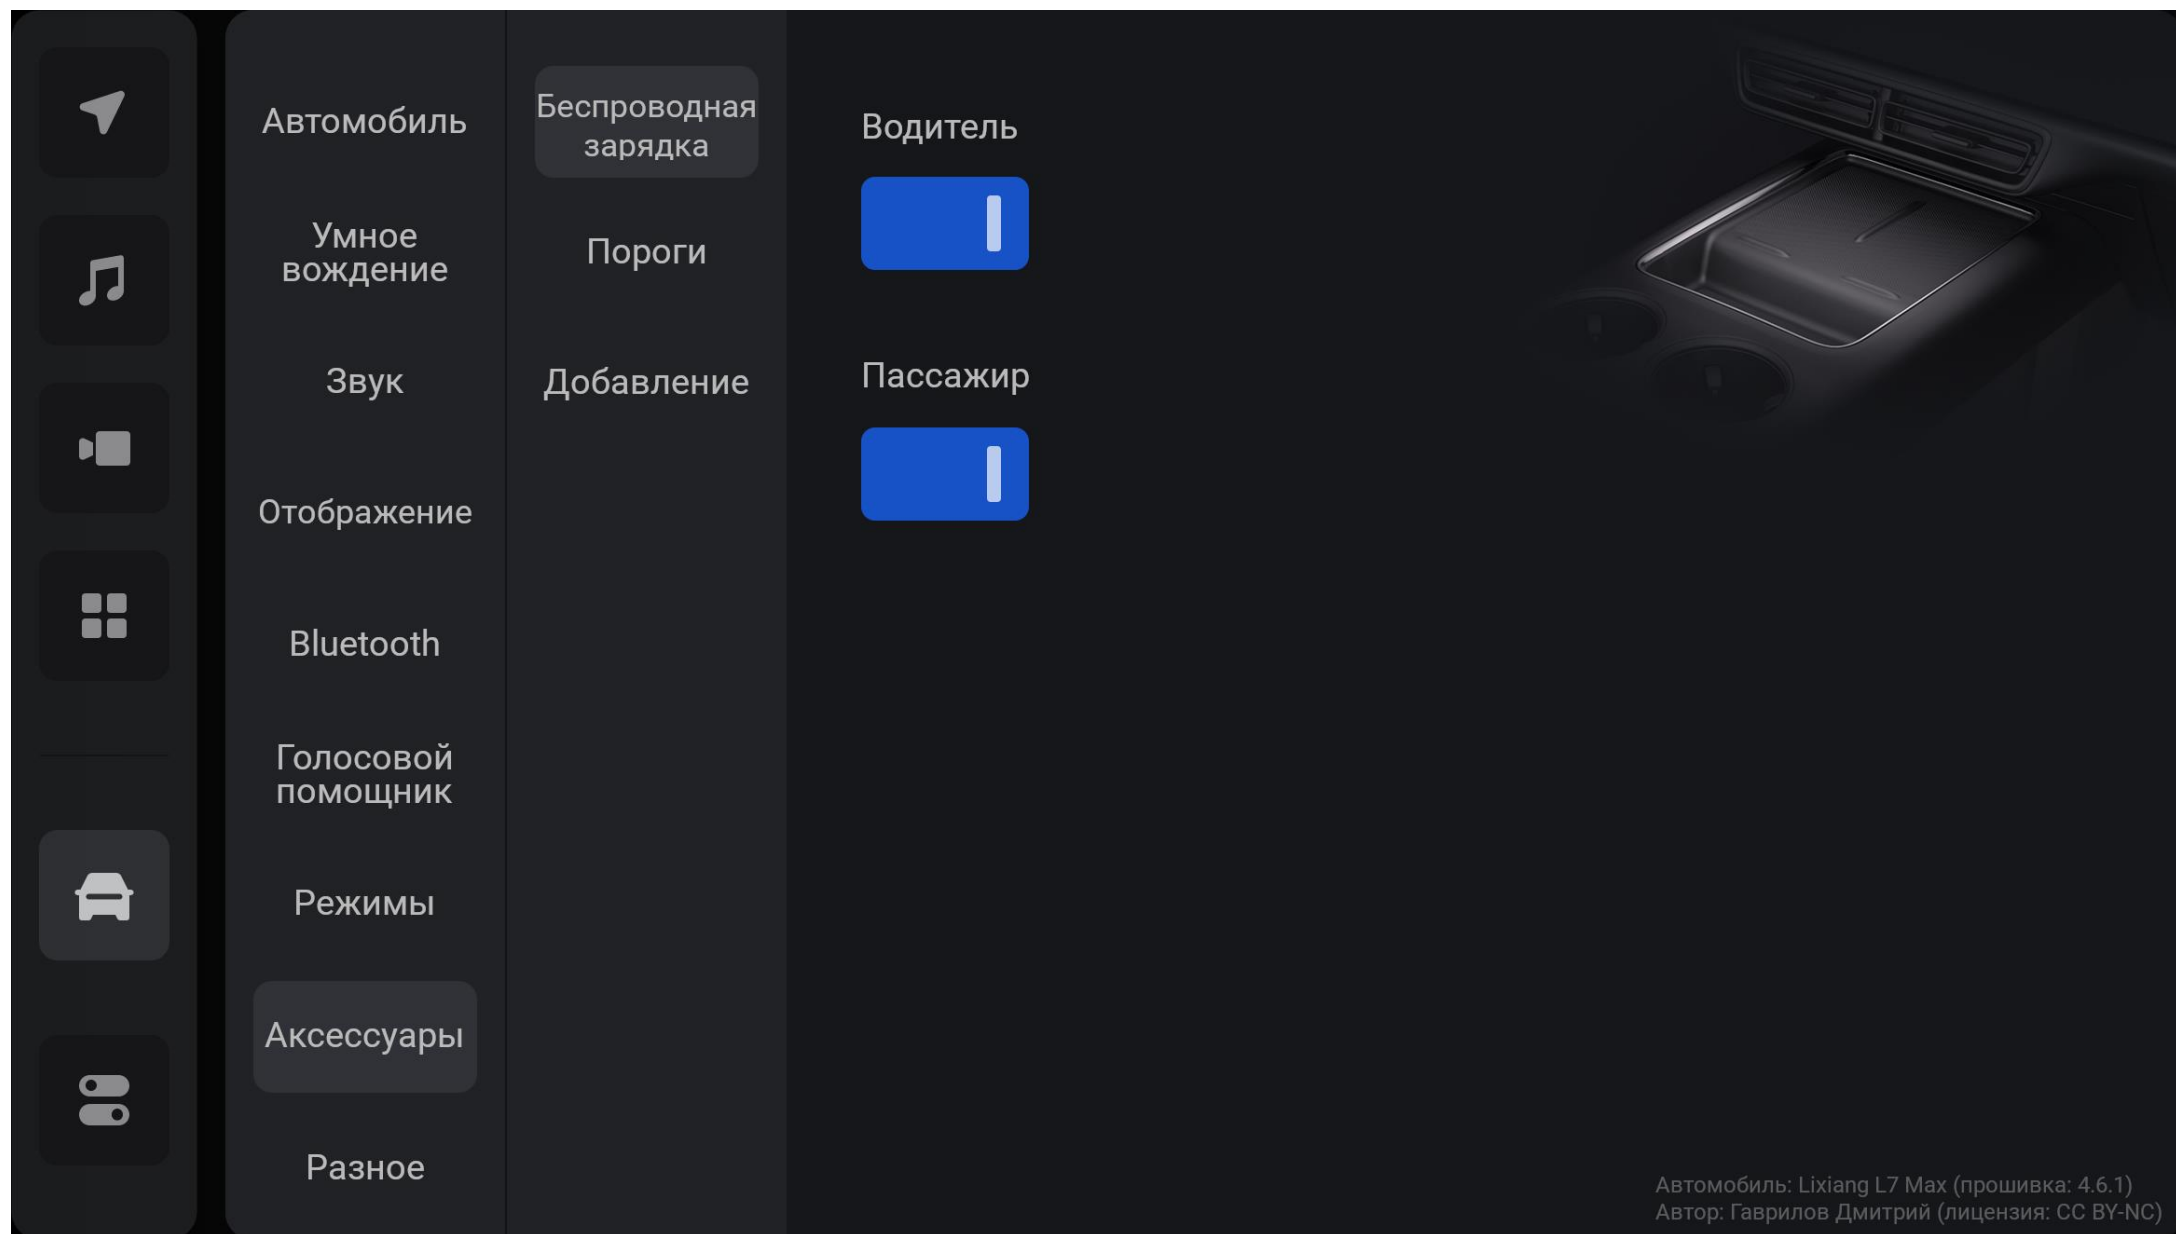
Автомобиль

Умное вождение

Звук

Отображение

Bluetooth

Голосовой помощник

Режимы

Аксессуары

Разное

Беспроводная зарядка

Пороги

Добавление

Водитель

Пассажир

Автомобиль: Lixiang L7 Max (прошивка: 4.6.1)
Автор: Гаврилов Дмитрий (лицензия: CC BY-NC)